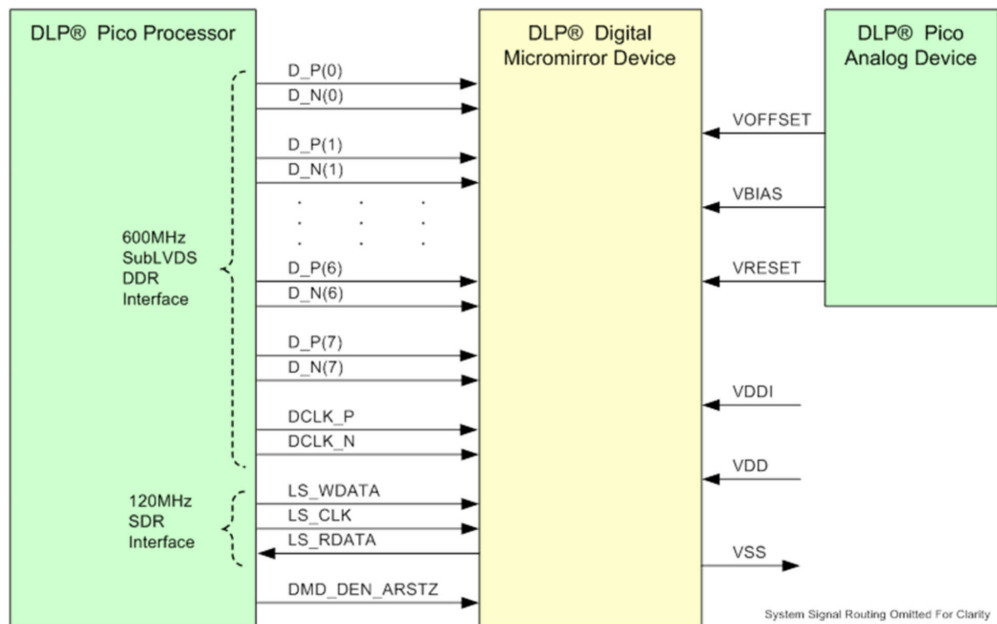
DLP® Pico Processor

DLP® Digital Micromirror Device

DLP® Pico Analog Device

600MHz SubLVDS DDR Interface

D_P(0)
D_N(0)
D_P(1)
D_N(1)
D_P(6)
D_N(6)
D_P(7)
D_N(7)
DCLK_P
DCLK_N

120MHz SDR Interface

LS_WDATA
LS_CLK
LS_RDATA
DMD_DEN_ARSTZ

VOFFSET
VBIAS
VRESET
VDDI
VDD
VSS

System Signal Routing Omitted For Clarity